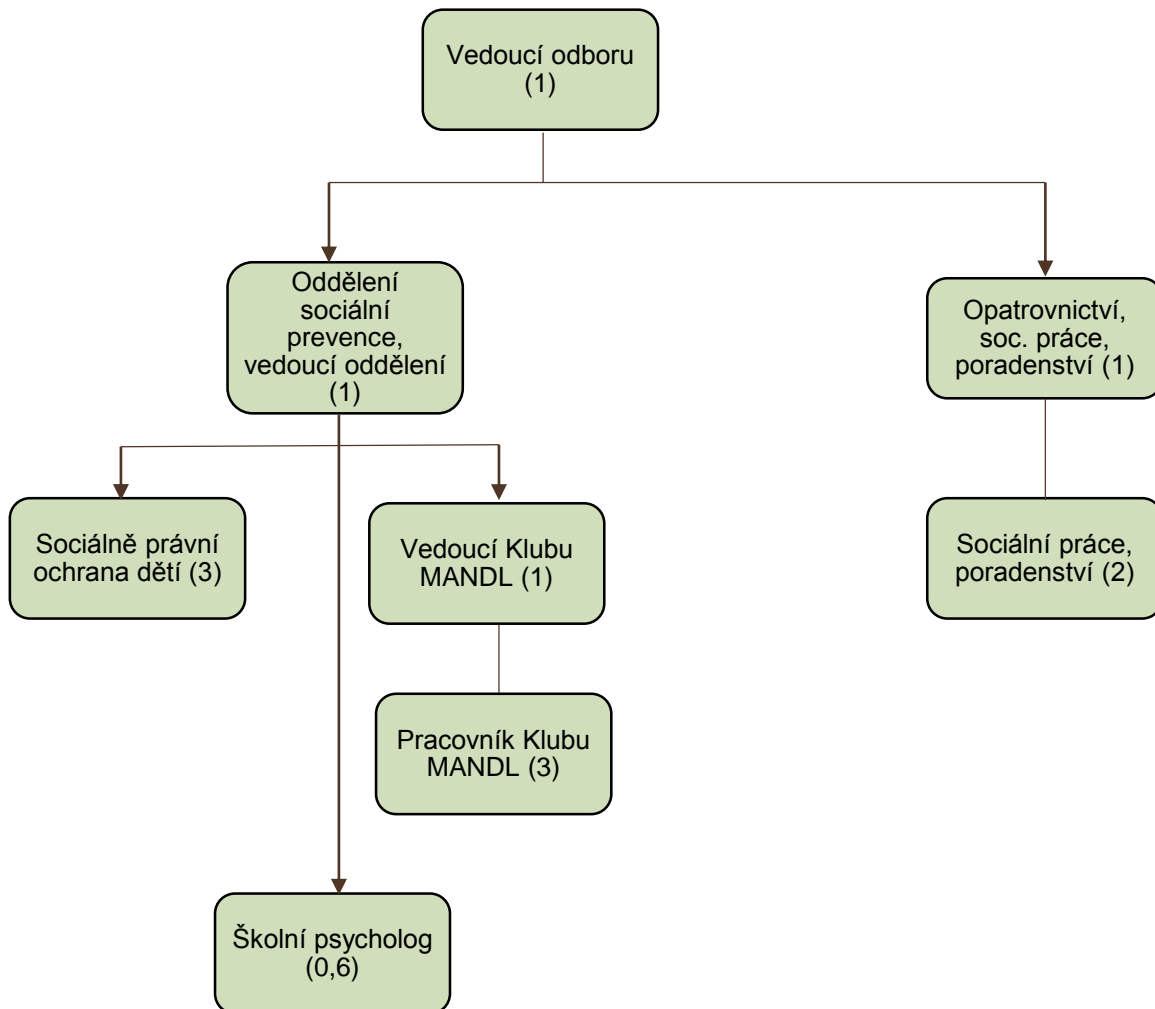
Vedoucí odboru (1)

Oddělení sociální prevence, vedoucí oddělení (1)

Opatrovnictví, soc. práce, poradenství (1)

Sociálně právní ochrana dětí (3)

Vedoucí Klubu MANDL (1)

Sociální práce, poradenství (2)

Pracovník Klubu MANDL (3)

Školní psycholog (0,6)